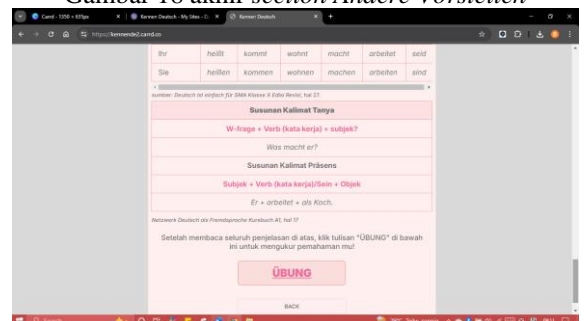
Gambar 18 akhir section Andere Vorstellen

Carrd - 1350 × 635px

Kenner Deutsch - My Sites - D...

Kenner Deutsch

https://kennende2.carrd.co

| ihr | heißt | kommt | wohnt | macht | arbeitet | seid |
|---|---|---|---|---|---|---|
| Sie | heißen | kommen | wohnen | machen | arbeiten | sind |

sumber: Deutsch ist einfach für SMA Klasse X Edisi Revisi, hal 27.

| Susunan Kalimat Tanya |
|---|
| W-frage + Verb (kata kerja) + subjek? |
| Was macht er? |
| Susunan Kalimat Präsens |
| Subjek + Verb (kata kerja)/Sein + Objek |
| Er + arbeitet + als Koch. |

Netzwerk Deutsch als Fremdsprache Kursbuch A1, hal 17

Setelah membaca seluruh penjelasan di atas, klik tulisan "ÜBUNG" di bawah ini untuk mengukur pemahaman mu!

ÜBUNG

BACK